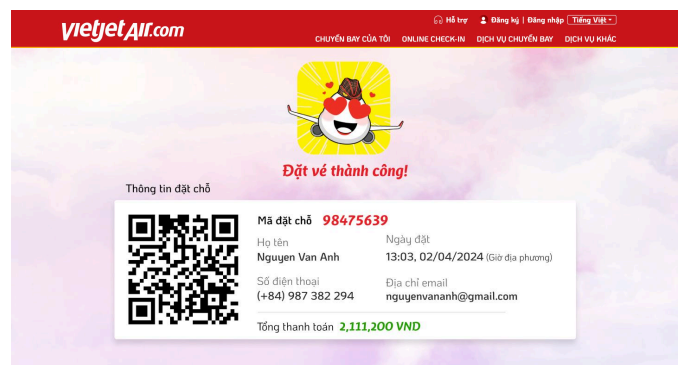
vietjetAir.com

Hỗ trợ | Đăng ký | Đăng nhập | Tiếng Việt

CHUYẾN BAY CỦA TÔI ONLINE CHECK-IN DỊCH VỤ CHUYẾN BAY DỊCH VỤ KHÁC

Đặt vé thành công!

Thông tin đặt chỗ

Mã đặt chỗ 98475639

Họ tên
Nguyen Van Anh

Ngày đặt
13:03, 02/04/2024 (Giờ địa phương)

Số điện thoại
(+84) 987 382 294

Địa chỉ email
nguyenvananh@gmail.com

Tổng thanh toán 2,111,200 VND